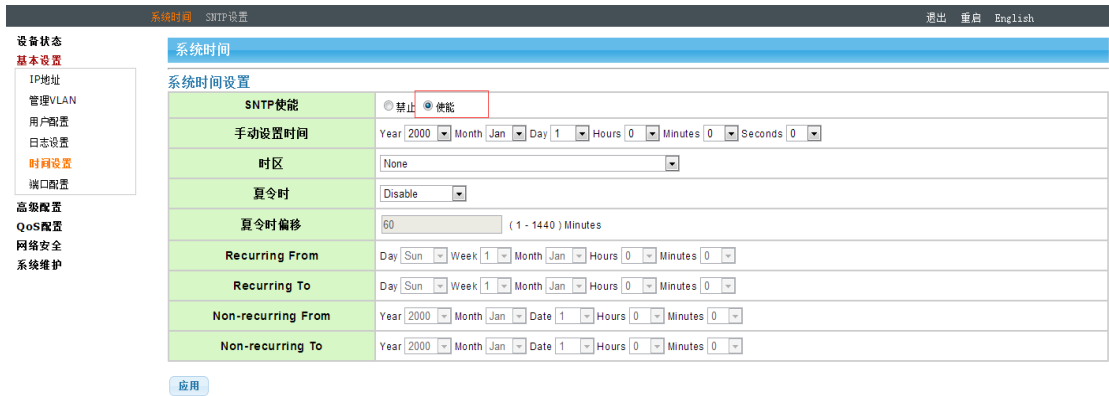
系统时间 SNTP设置

退出 重启 English

设备状态
基本设置
IP地址
管理VLAN
用户配置
日志设置
时间设置
端口配置
高级配置
QoS配置
网络安全
系统维护

系统时间

系统时间设置

| SNTP使能 | 禁止 使能 |
|---|---|
| 手动设置时间 | Year 2000 Month Jan Day 1 Hours 0 Minutes 0 Seconds 0 |
| 时区 | None |
| 夏令时 | Disable |
| 夏令时偏移 | 60 ( 1 - 1440 ) Minutes |
| Recurring From | Day Sun Week 1 Month Jan Hours 0 Minutes 0 |
| Recurring To | Day Sun Week 1 Month Jan Hours 0 Minutes 0 |
| Non-recurring From | Year 2000 Month Jan Date 1 Hours 0 Minutes 0 |
| Non-recurring To | Year 2000 Month Jan Date 1 Hours 0 Minutes 0 |

应用